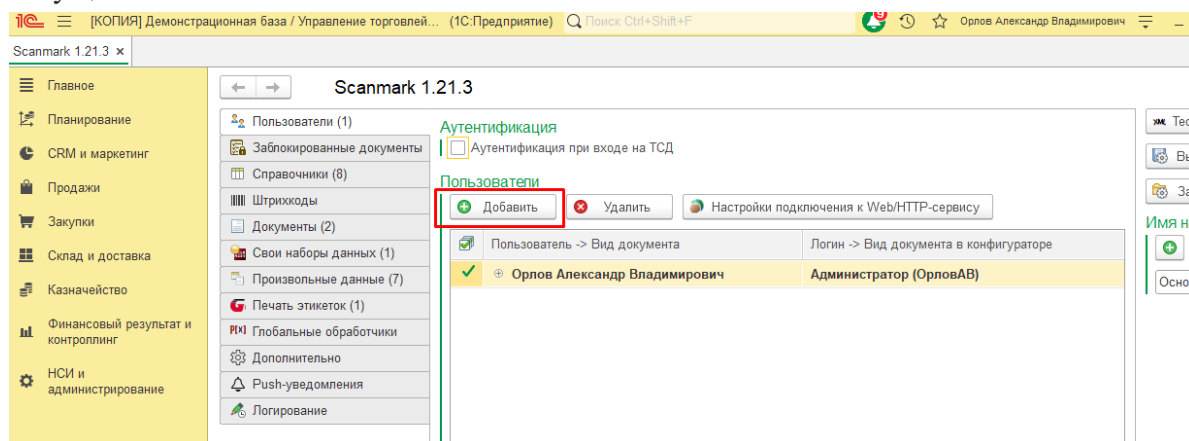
1С ≡ [КОПИЯ] Демонстрационная база / Управление торговлей... (1С:Предприятие) Поиск Ctrl+Shift+F 9 Орлов Александр Владимирович

Scanmark 1.21.3 ×

Главное
Планирование
CRM и маркетинг
Продажи
Закупки
Склад и доставка
Казначейство
Финансовый результат и контроллинг
НСИ и администрирование

← → Scanmark 1.21.3

Пользователи (1)
Заблокированные документы
Справочники (8)
Штрихкоды
Документы (2)
Свои наборы данных (1)
Произвольные данные (7)
Печать этикеток (1)
Глобальные обработчики
Дополнительно
Push-уведомления
Логирование

Аутентификация
Аутентификация при входе на ТСД

Пользователи
Добавить Удалить Настройки подключения к Web/HTTP-сервису

| | Пользователь -> Вид документа | Логин -> Вид документа в конфигураторе |
|---|---|---|
| ✓ | ⊕ Орлов Александр Владимирович | Администратор (ОрловАВ) |

Тес
Вы
За
Имя н
Осно